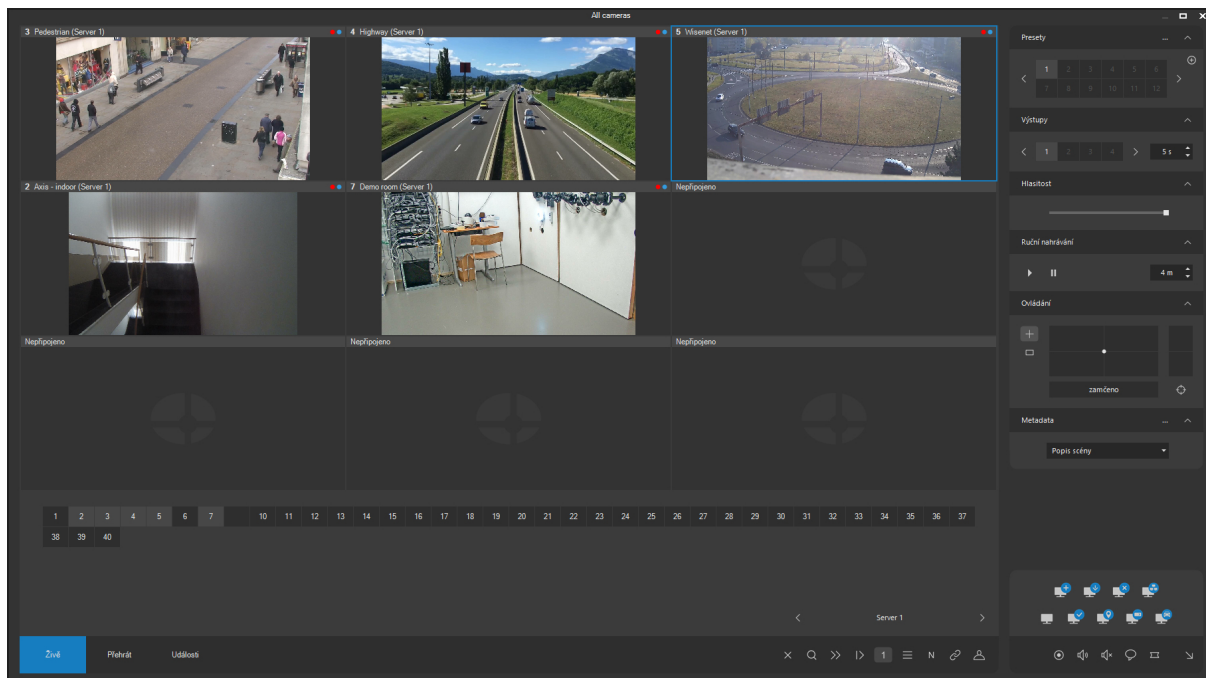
All cameras

3 Pedestrian (Server 1)

4 Highway (Server 1)

5 Wisenet (Server 1)

2 Axis - indoor (Server 1)

7 Demo room (Server 1)

Nepřipojeno

Nepřipojeno

Nepřipojeno

Nepřipojeno

1 2 3 4 5 6 7 10 11 12 13 14 15 16 17 18 19 20 21 22 23 24 25 26 27 28 29 30 31 32 33 34 35 36 37 38 39 40

Server 1

Živě Přehrát Události

1 N

Presety

1 2 3 4 5 6 7 8 9 10 11 12

Výstupy

1 2 3 4 5 s

Hlasitost

Ruční nahrávání

4 m

Ovládání

zamčeno

Metadata

Popis scény